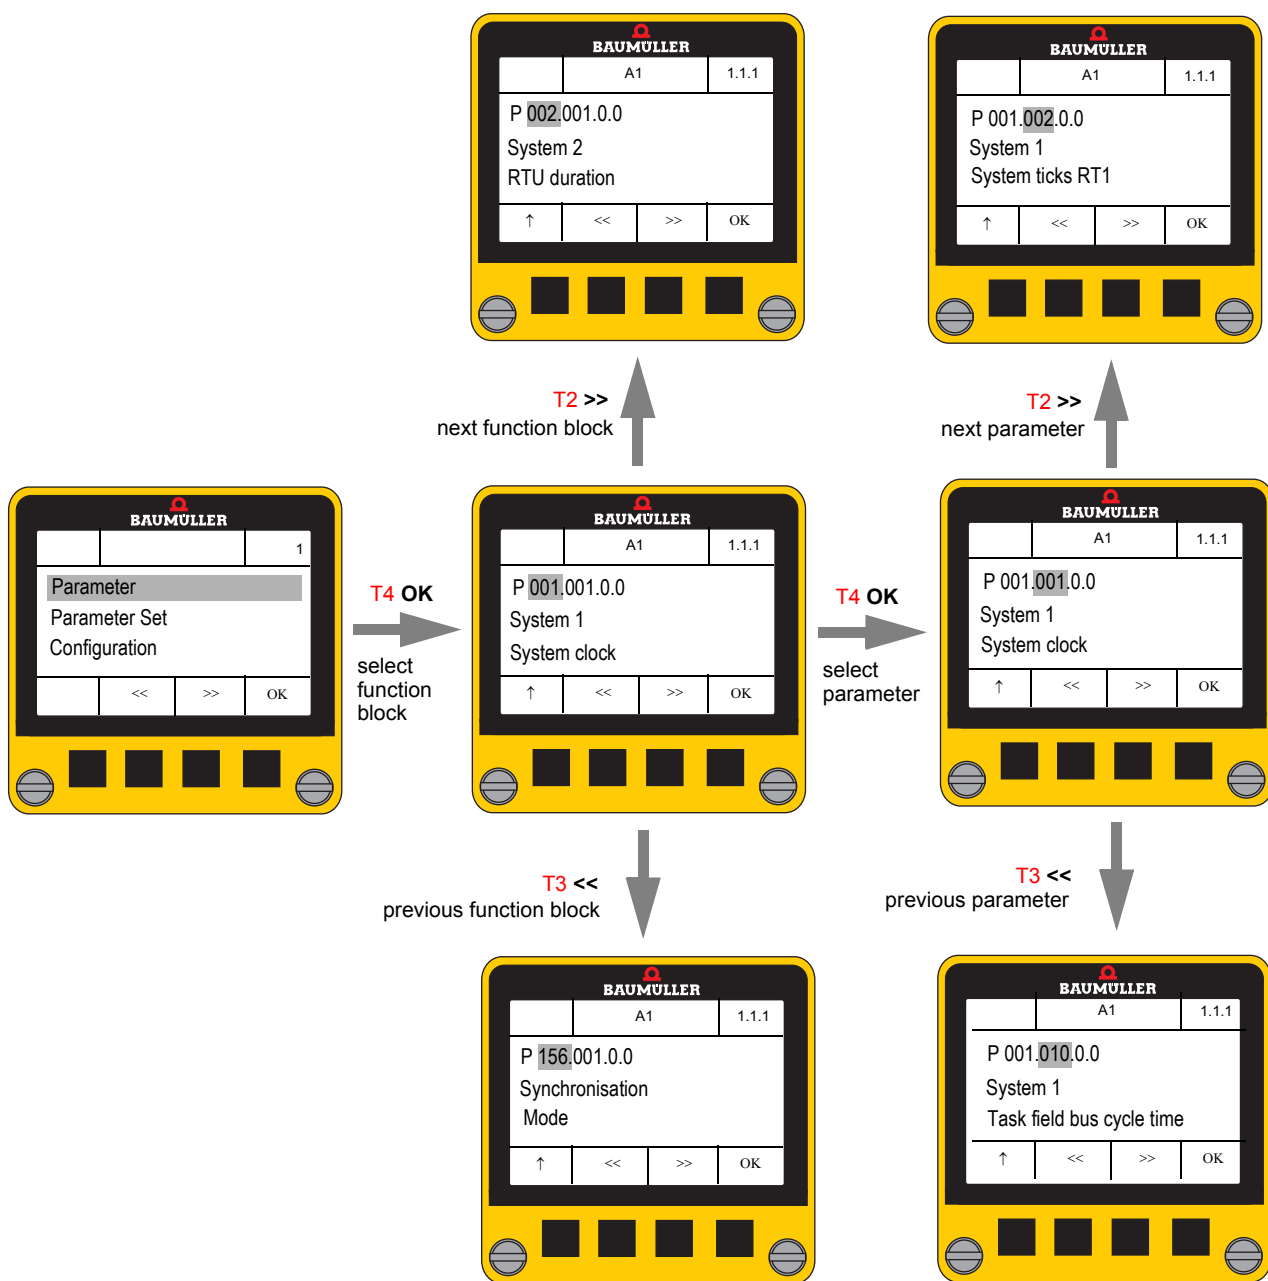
BAUMÜLLER
A1 1.1.1
P 002.001.0.0
System 2
RTU duration
↑ << >> OK

BAUMÜLLER
A1 1.1.1
P 001.002.0.0
System 1
System ticks RT1
↑ << >> OK

T2 >>
next function block

T2 >>
next parameter

BAUMÜLLER
1
Parameter
Parameter Set
Configuration
<< >> OK

T4 OK
select function block

BAUMÜLLER
A1 1.1.1
P 001.001.0.0
System 1
System clock
↑ << >> OK

T4 OK
select parameter

BAUMÜLLER
A1 1.1.1
P 001.001.0.0
System 1
System clock
↑ << >> OK

T3 <<
previous function block

T3 <<
previous parameter

BAUMÜLLER
A1 1.1.1
P 156.001.0.0
Synchronisation
Mode
↑ << >> OK

BAUMÜLLER
A1 1.1.1
P 001.010.0.0
System 1
Task field bus cycle time
↑ << >> OK